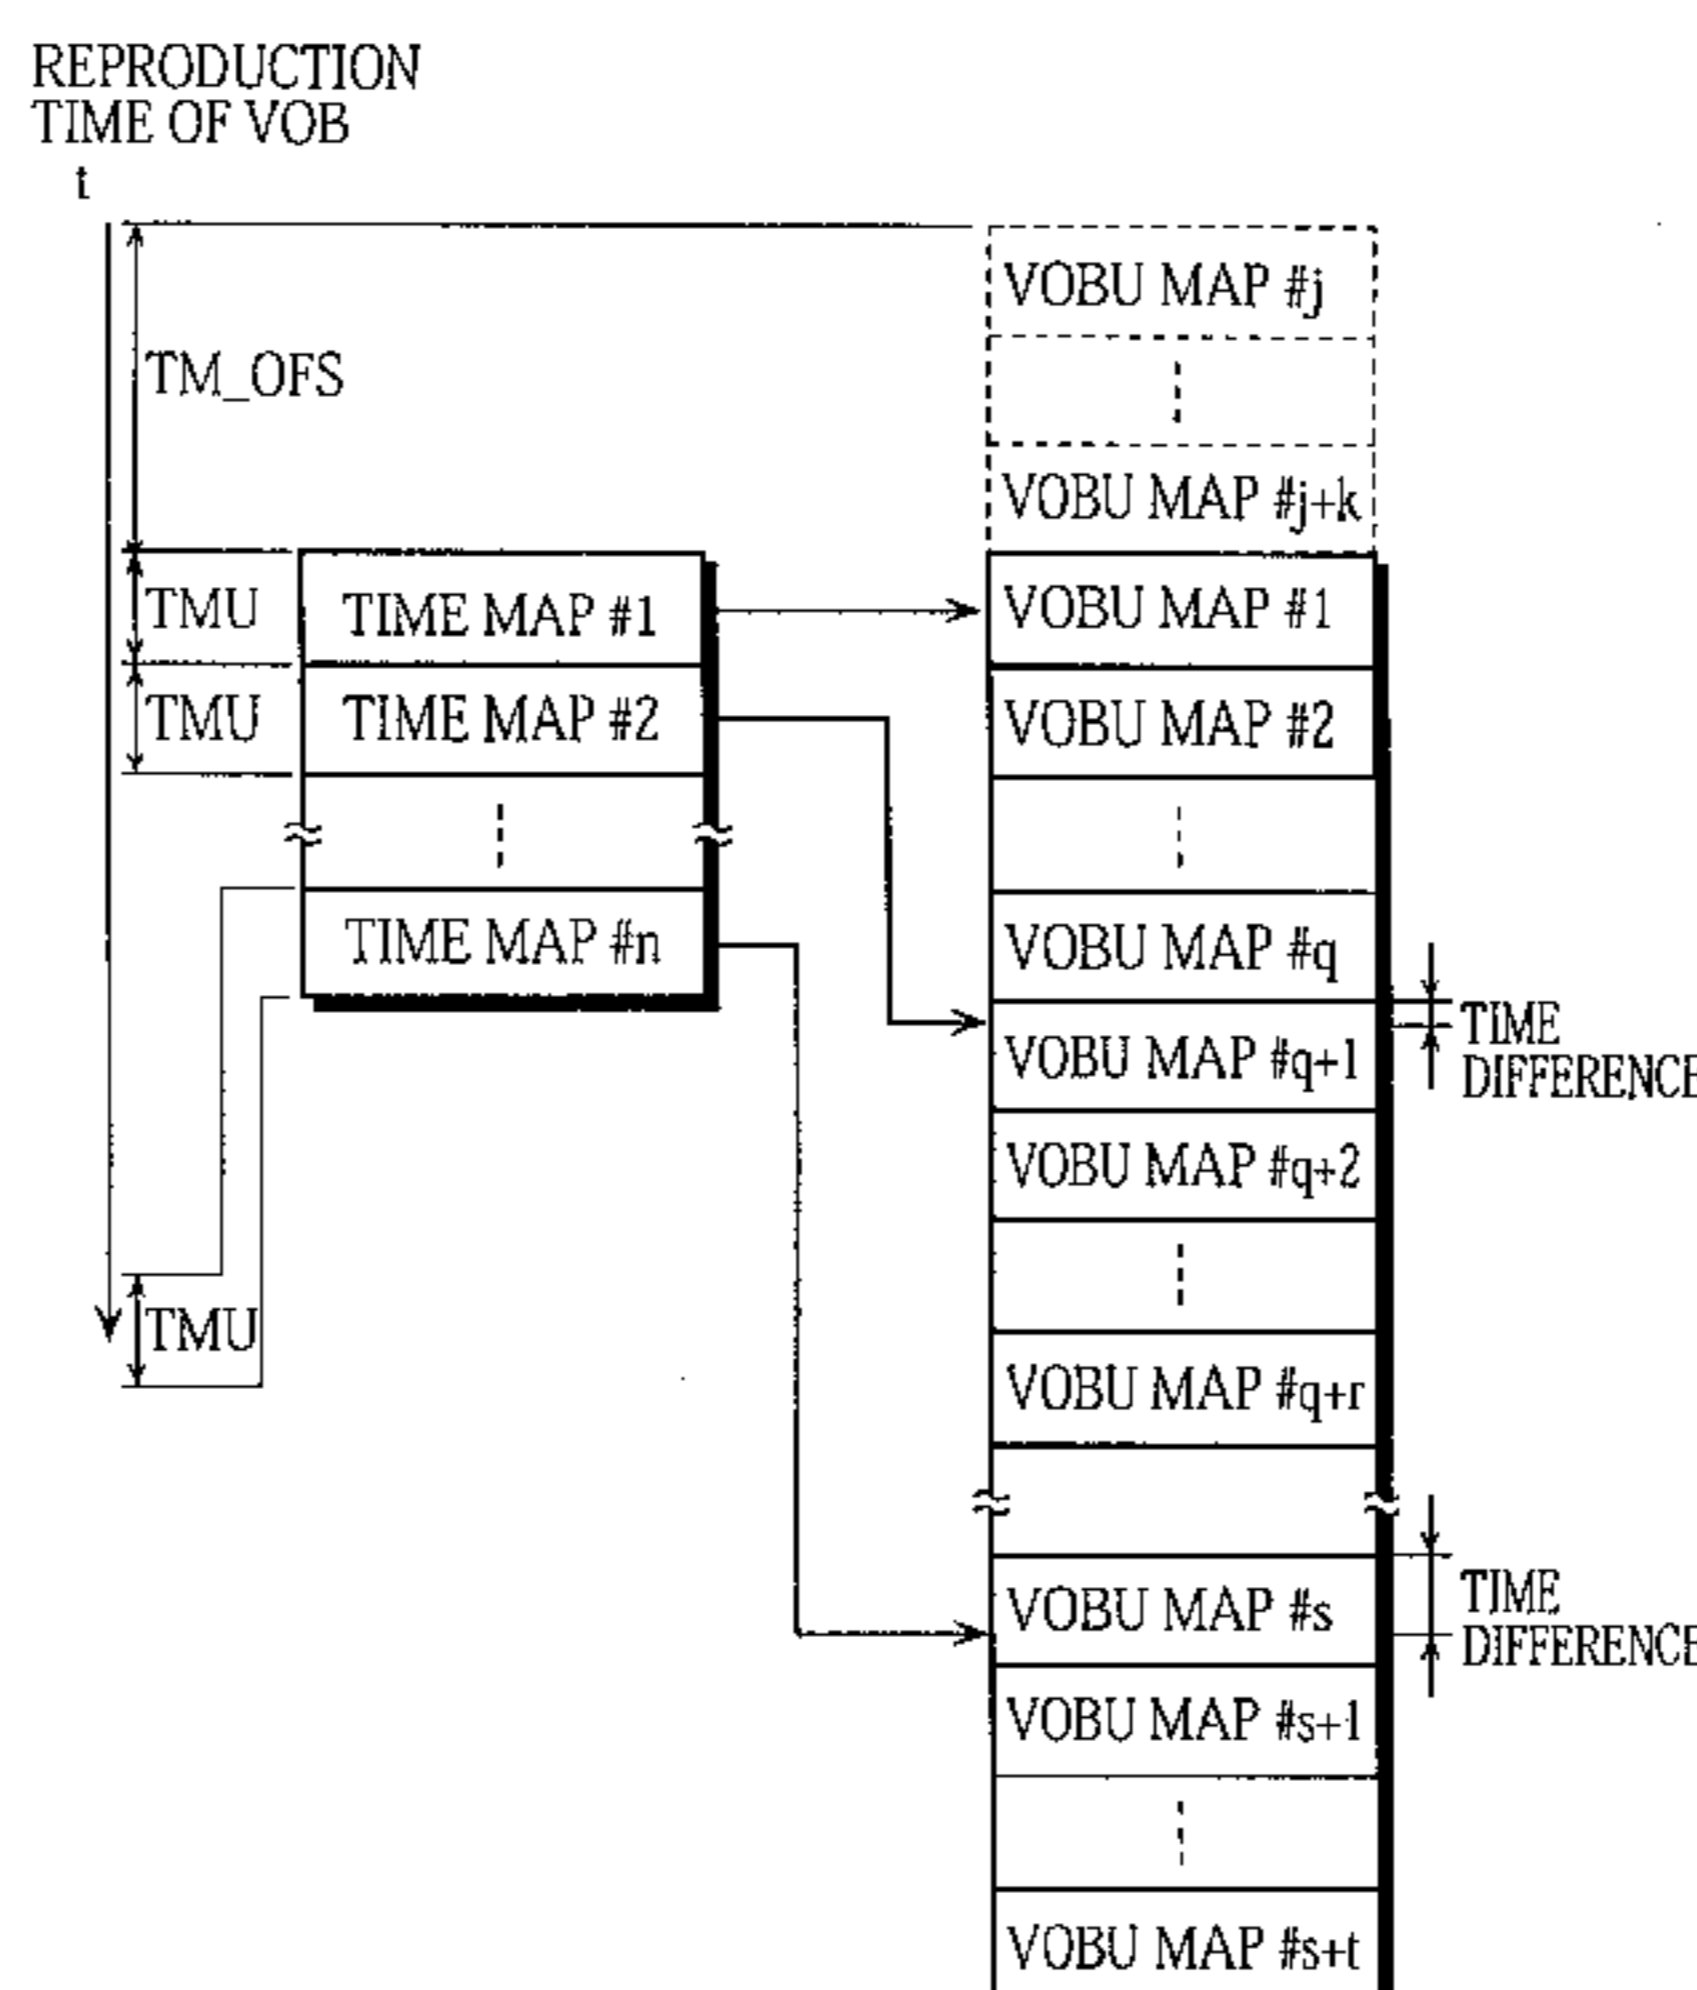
REPRODUCTION TIME OF VOB
t

TM_OFS

TMU
TMU
TMU

TIME MAP #1
TIME MAP #2
TIME MAP #n

VOBU MAP #j
VOBU MAP #j+k
VOBU MAP #1
VOBU MAP #2
VOBU MAP #q
VOBU MAP #q+1
VOBU MAP #q+2
VOBU MAP #q+r
VOBU MAP #s
VOBU MAP #s+1
VOBU MAP #s+t

TIME DIFFERENCE
TIME DIFFERENCE